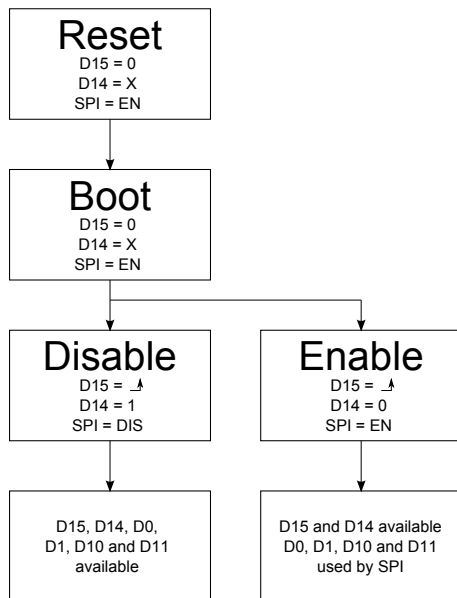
Reset
D15 = 0
D14 = X
SPI = EN

Boot
D15 = 0
D14 = X
SPI = EN

Disable
D15 = ↗
D14 = 1
SPI = DIS

Enable
D15 = ↗
D14 = 0
SPI = EN

D15, D14, D0, D1, D10 and D11 available

D15 and D14 available
D0, D1, D10 and D11 used by SPI